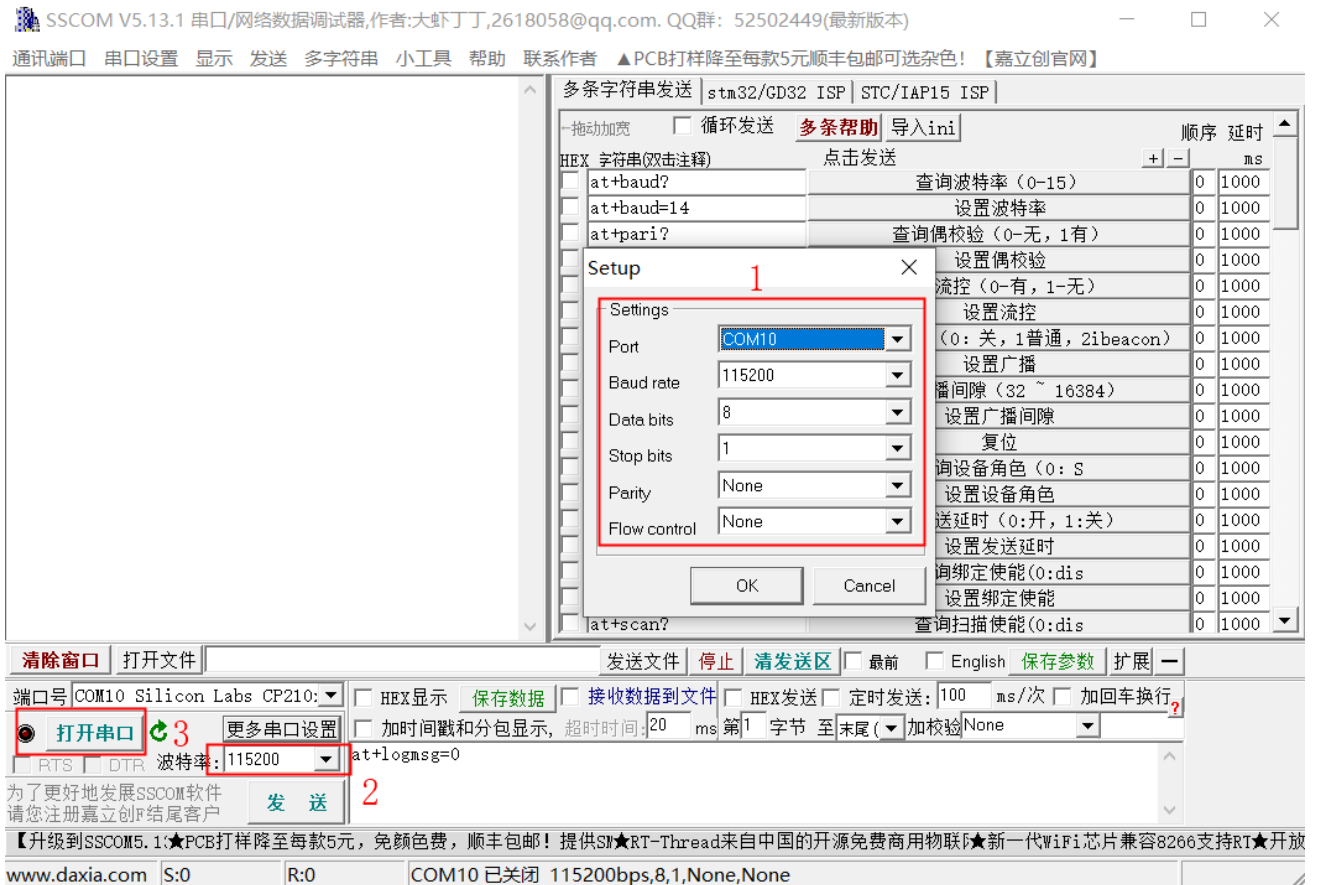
SSCOM V5.13.1 串口/网络数据调试器,作者:大虾丁丁,2618058@qq.com. QQ群：52502449(最新版本)

通讯端口 串口设置 显示 发送 多字符串 小工具 帮助 联系作者 ▲PCB打样降至每款5元顺丰包邮可选杂色！【嘉立创官网】

多条字符串发送 | stm32/GD32 ISP | STC/IAP15 ISP

拖动加宽 循环发送 多条帮助 导入ini 顺序 延时

HEX 字符串(双击注释) 点击发送 + - ms

| | | | |
|---|---|---|---|
| at+baud? | 查询波特率（0-15） | 0 | 1000 |
| at+baud=14 | 设置波特率 | 0 | 1000 |
| at+pari? | 查询偶校验（0-无，1有） | 0 | 1000 |
| | 设置偶校验 | 0 | 1000 |
| | 流控（0-有，1-无） | 0 | 1000 |
| | 设置流控 | 0 | 1000 |
| | （0：关，1普通，2ibeacon） | 0 | 1000 |
| | 设置广播 | 0 | 1000 |
| | 播间隙（32 ~ 16384） | 0 | 1000 |
| | 设置广播间隙 | 0 | 1000 |
| | 复位 | 0 | 1000 |
| | 询设备角色（0：S | 0 | 1000 |
| | 设置设备角色 | 0 | 1000 |
| | 送延时（0:开，1:关） | 0 | 1000 |
| | 设置发送延时 | 0 | 1000 |
| | 询绑定使能(0:dis | 0 | 1000 |
| | 设置绑定使能 | 0 | 1000 |
| at+scan? | 查询扫描使能(0:dis | 0 | 1000 |

Setup
1
Settings
Port COM10
Baud rate 115200
Data bits 8
Stop bits 1
Parity None
Flow control None
OK Cancel

清除窗口 打开文件 发送文件 停止 清发送区 最前 English 保存参数 扩展 —

端口号 COM10 Silicon Labs CP210 HEX显示 保存数据 接收数据到文件 HEX发送 定时发送: 100 ms/次 加回车换行

打开串口 3 更多串口设置 加时间戳和分包显示, 超时时间: 20 ms 第1 字节 至 末尾 加校验 None

RTS DTR 波特率: 115200 at+logmsg=0

2

为了更好地发展SSCOM软件
请您注册嘉立创F结尾客户 发 送

【升级到SSCOM5.1★PCB打样降至每款5元，免颜色费，顺丰包邮！提供SN★RT-Thread来自中国的开源免费商用物联网★新一代WiFi芯片兼容8266支持RT★开放

www.daxia.com S:0 R:0 COM10 已关闭 115200bps,8,1,None,None